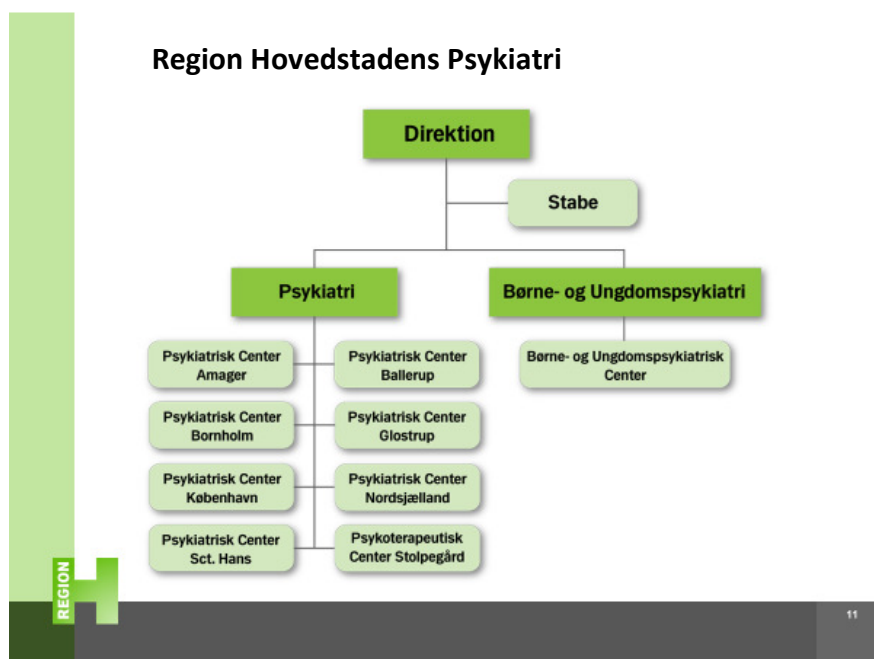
Region Hovedstadens Psykiatri

Direktion

Stabe

Psykiatri

Børne- og Ungdomspsykiatri

Psykiatrisk Center Amager

Psykiatrisk Center Ballerup

Psykiatrisk Center Bornholm

Psykiatrisk Center Glostrup

Psykiatrisk Center København

Psykiatrisk Center Nordsjælland

Psykiatrisk Center Sct. Hans

Psykoterapeutisk Center Stolpegård

Børne- og Ungdomspsykiatrisk Center

REGION H

11